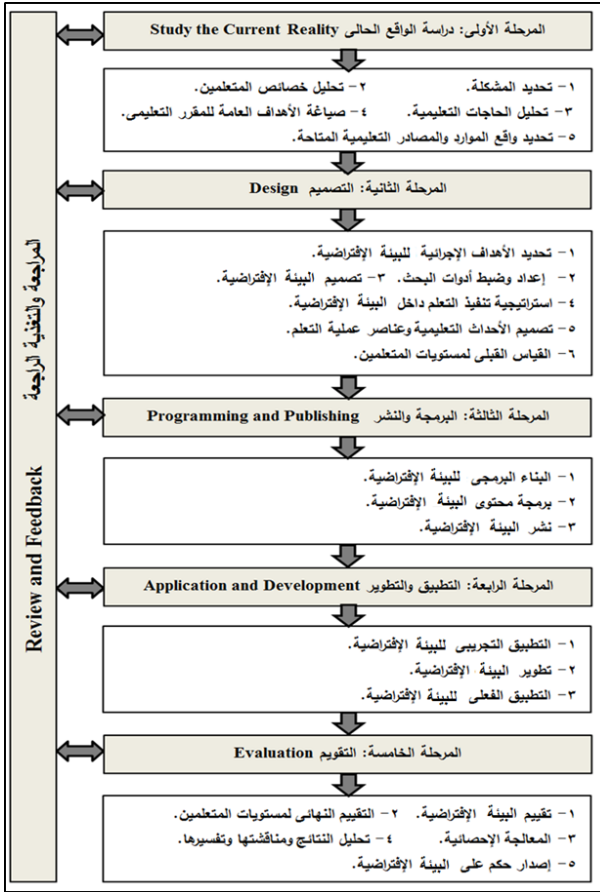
المراجعة والتغذية الراجعة
Review and Feedback

المرحلة الأولى: دراسة الواقع الحالى Study the Current Reality

١ – تحديد المشكلة. ٢ – تحليل خصائص المتعلمين.
٣ – تحليل الحاجات التعليمية. ٤ – صياغة الأهداف العامة للمقرر التعليمى.
٥ – تحديد واقع الموارد والمصادر التعليمية المتاحة.

المرحلة الثانية: التصميم Design

١ – تحديد الأهداف الإجرائية للبيئة الإفتراضية.
٢ – إعداد وضبط أدوات البحث. ٣ – تصميم البيئة الإفتراضية.
٤ – استراتيجية تنفيذ التعلم داخل البيئة الإفتراضية.
٥ – تصميم الأحداث التعليمية وعناصر عملية التعلم.
٦ – القياس القبلى لمستويات المتعلمين.

المرحلة الثالثة: البرمجة والنشر Programming and Publishing

١ – البناء البرمجى للبيئة الإفتراضية.
٢ – برمجة محتوى البيئة الإفتراضية.
٣ – نشر البيئة الإفتراضية.

المرحلة الرابعة: التطبيق والتطوير Application and Development

١ – التطبيق التجريبى للبيئة الإفتراضية.
٢ – تطوير البيئة الإفتراضية.
٣ – التطبيق الفعلى للبيئة الإفتراضية.

المرحلة الخامسة: التقويم Evaluation

١ – تقييم البيئة الإفتراضية. ٢ – التقييم النهائى لمستويات المتعلمين.
٣ – المعالجة الإحصائية. ٤ – تحليل النتائج ومناقشتها وتفسيرها.
٥ – إصدار حكم على البيئة الإفتراضية.